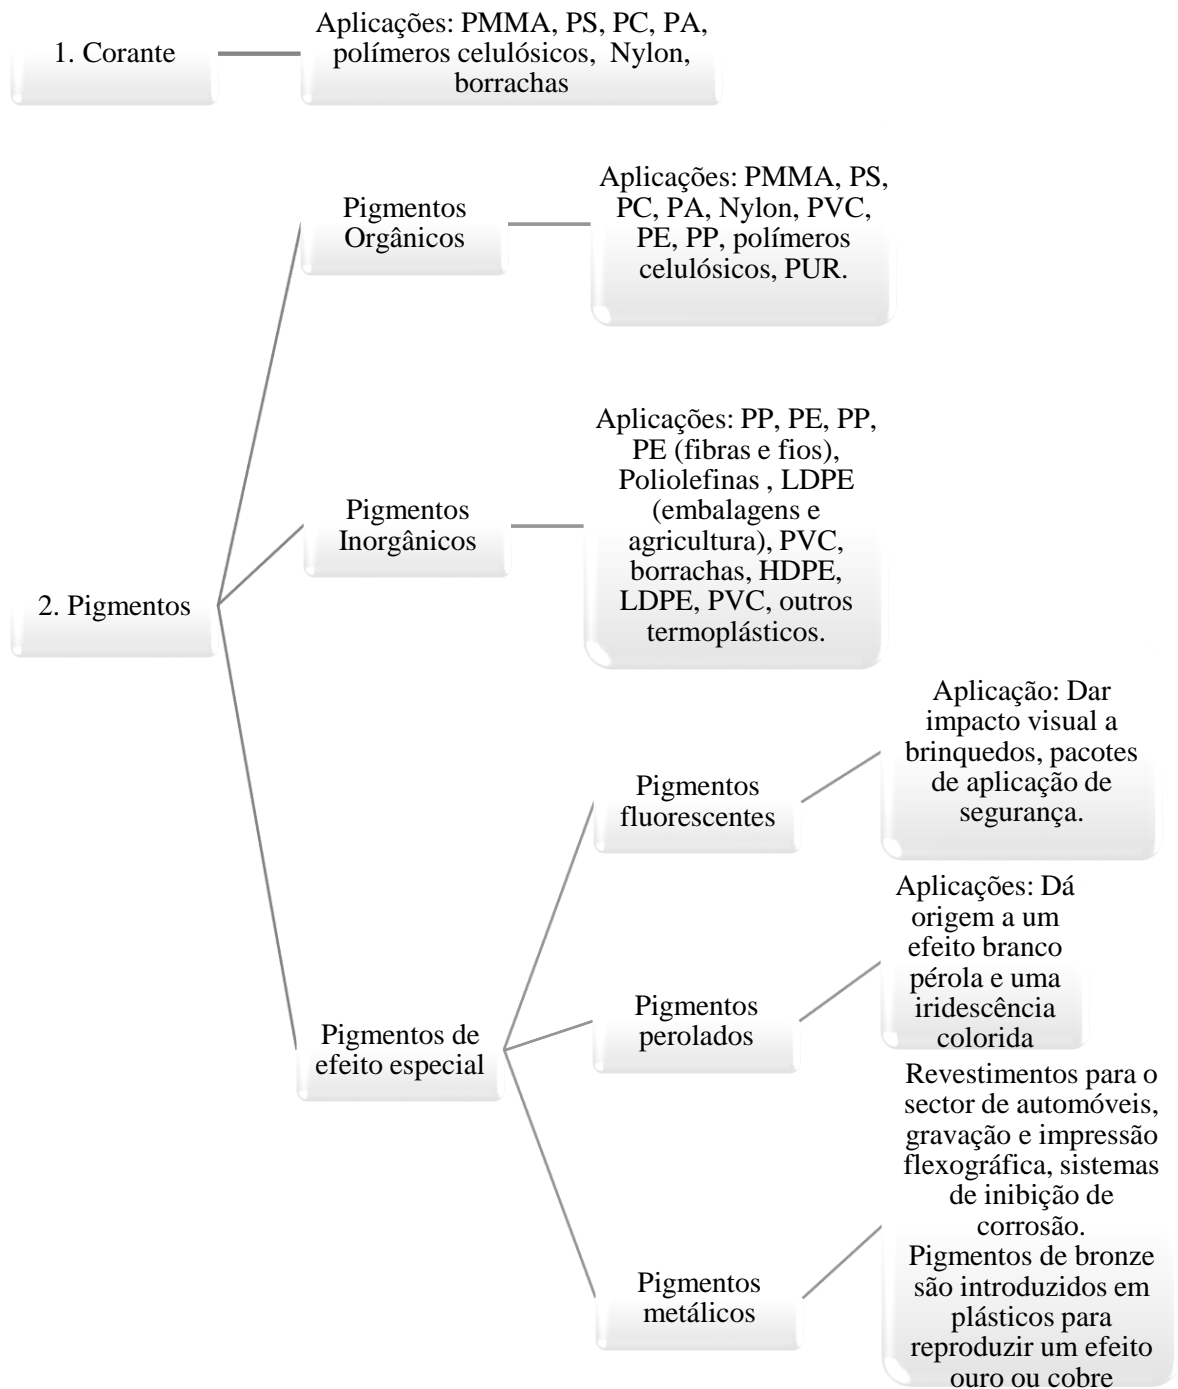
1. Corante

Aplicações: PMMA, PS, PC, PA, polímeros celulósicos, Nylon, borrachas

2. Pigmentos

Pigmentos Orgânicos

Aplicações: PMMA, PS, PC, PA, Nylon, PVC, PE, PP, polímeros celulósicos, PUR.

Pigmentos Inorgânicos

Aplicações: PP, PE, PP, PE (fibras e fios), Poliolefinas , LDPE (embalagens e agricultura), PVC, borrachas, HDPE, LDPE, PVC, outros termoplásticos.

Pigmentos de efeito especial

Pigmentos fluorescentes

Aplicação: Dar impacto visual a brinquedos, pacotes de aplicação de segurança.

Pigmentos perolados

Aplicações: Dá origem a um efeito branco pérola e uma iridescência colorida

Pigmentos metálicos

Revestimentos para o sector de automóveis, gravação e impressão flexográfica, sistemas de inibição de corrosão. Pigmentos de bronze são introduzidos em plásticos para reproduzir um efeito ouro ou cobre